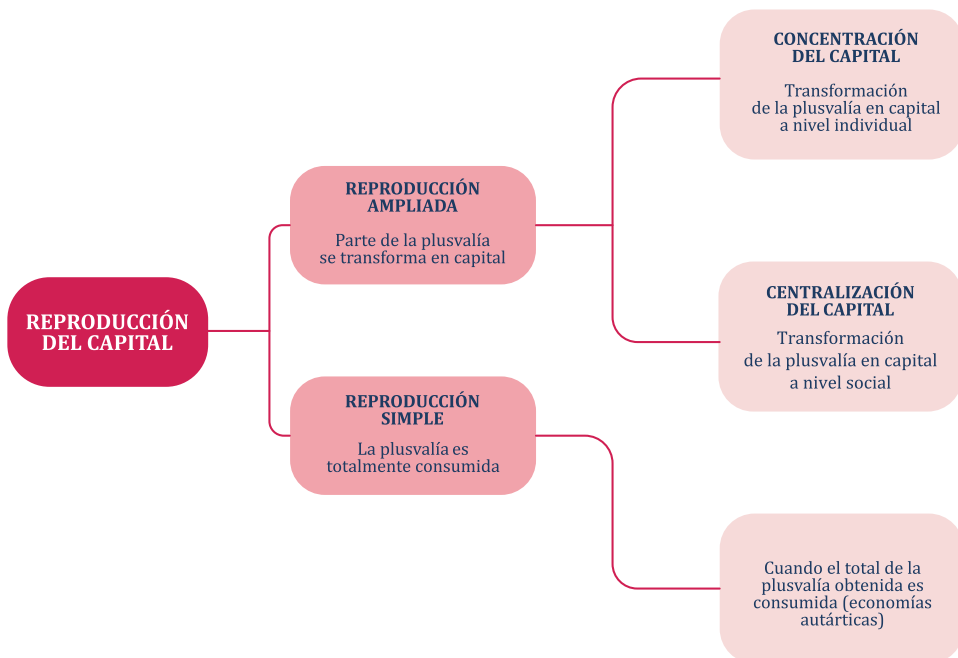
REPRODUCCIÓN DEL CAPITAL

REPRODUCCIÓN AMPLIADA

Parte de la plusvalía se transforma en capital

REPRODUCCIÓN SIMPLE

La plusvalía es totalmente consumida

CONCENTRACIÓN DEL CAPITAL

Transformación de la plusvalía en capital a nivel individual

CENTRALIZACIÓN DEL CAPITAL

Transformación de la plusvalía en capital a nivel social

Cuando el total de la plusvalía obtenida es consumida (economías autárticas)